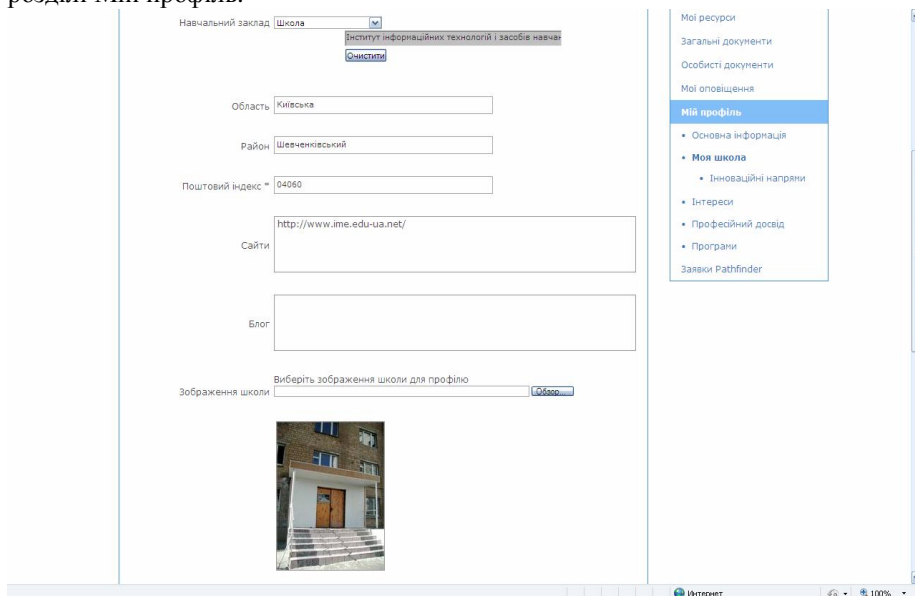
розділ Мій профіль.

Навчальний заклад Школа
Інститут інформаційних технологій і засобів навчан
Очистити

Область Київська

Район Шевченківський

Поштовий індекс * 04060

Сайти http://www.ime.edu-ua.net/

Блог

Виберіть зображення школи для профілю
Зображення школи Обзор...

Мої ресурси
Загальні документи
Особисті документи
Мої оповіщення
Мій профіль
• Основна інформація
• Моя школа
• Інноваційні напрями
• Інтереси
• Професійний досвід
• Програми
Заявки Pathfinder

Интернет
100%